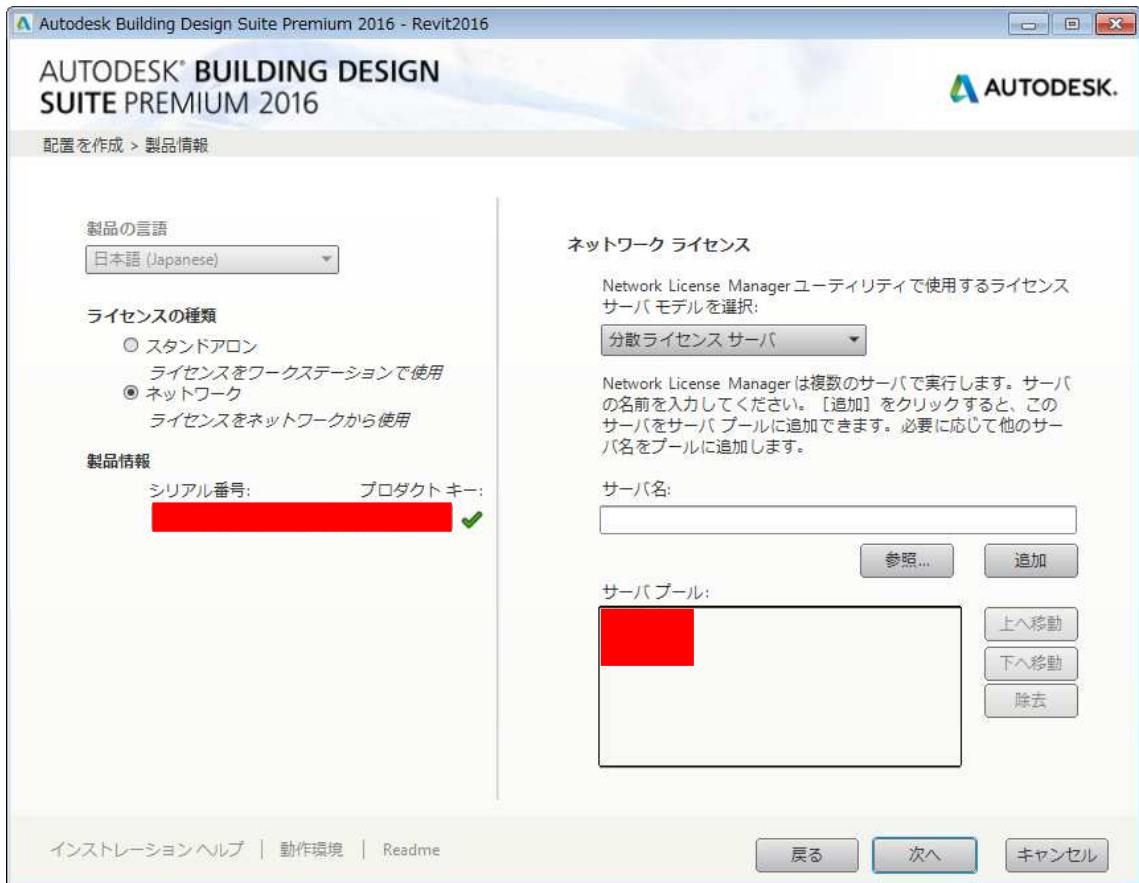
Autodesk Building Design Suite Premium 2016 - Revit2016

AUTODESK® BUILDING DESIGN SUITE PREMIUM 2016

AUTODESK.

配置を作成 > 製品情報

製品の言語

日本語 (Japanese)

ライセンスの種類

スタンドアロン

ライセンスをワークステーションで使用

ネットワーク

ライセンスをネットワークから使用

製品情報

シリアル番号:

プロダクト キー:

ネットワーク ライセンス

Network License Manager ユーティリティで使用するライセンス サーバ モデルを選択:

分散ライセンス サーバ

Network License Manager は複数のサーバで実行します。サーバの名前を入力してください。[追加] をクリックすると、このサーバをサーバ プールに追加できます。必要に応じて他のサーバ名をプールに追加します。

サーバ名:

参照...

追加

サーバ プール:

上へ移動

下へ移動

除去

インストレーション ヘルプ | 動作環境 | Readme

戻る

次へ

キャンセル